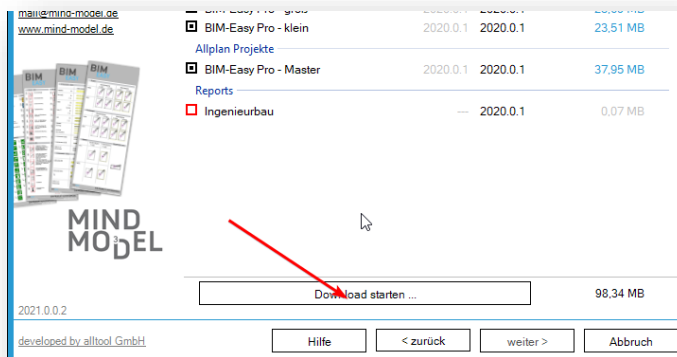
mail@mind-model.de
www.mind-model.de

BIM-Easy Pro - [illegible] 2020.0.1 2020.0.1 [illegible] MB
BIM-Easy Pro - klein 2020.0.1 2020.0.1 23,51 MB
Allplan Projekte
BIM-Easy Pro - Master 2020.0.1 2020.0.1 37,95 MB
Reports
Ingenieurbau --- 2020.0.1 0,07 MB

MIND MODEL

Download starten ... 98,34 MB

2021.0.0.2

developed by alltool GmbH

Hilfe
< zurück
weiter >
Abbruch